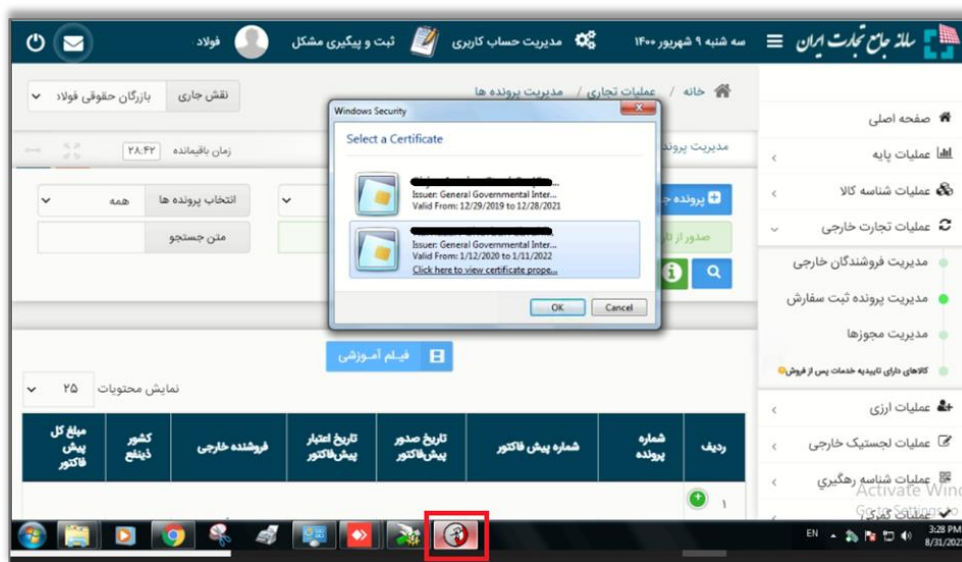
سامانه جامع تجارت ایران
سه شنبه ۹ شهریور ۱۴۰۰
مدیریت حساب کاربری
ثبت و پیگیری مشکل
فولاد

خانه / عملیات تجاری / مدیریت پرونده ها
نقش جاری
بازرگان حقوقی فولاد
زمان باقیمانده ۲۸:۴۲
مدیریت پرونده
پرونده جد
صدور از
انتخاب پرونده ها
همه
متن جستجو

Windows Security
Select a Certificate
Issuer: General Governmental Inter...
Valid From: 12/29/2019 to 12/28/2021
Issuer: General Governmental Inter...
Valid From: 1/12/2020 to 1/11/2022
Click here to view certificate prope...
OK
Cancel

فیلم آموزشی
نمایش محتویات ۲۵

| ردیف | شماره پرونده | شماره پیش فاکتور | تاریخ صدور پیش‌فاکتور | تاریخ اعتبار پیش‌فاکتور | فروشنده خارجی | کشور ذینفع | مبلغ کل پیش فاکتور |
|---|---|---|---|---|---|---|---|
| ۱ | | | | | | | |

صفحه اصلی
عملیات پایه
عملیات شناسه کالا
عملیات تجارت خارجی
مدیریت فروشندگان خارجی
مدیریت پرونده ثبت سفارش
مدیریت مجوزها
کالاهای دارای تاییدیه خدمات پس از فروش
عملیات ارزی
عملیات لجستیک خارجی
عملیات شناسه رهگیری
عملیات گمرکی
Activate Wind
Go to Settings
EN
3:28 PM
8/31/202